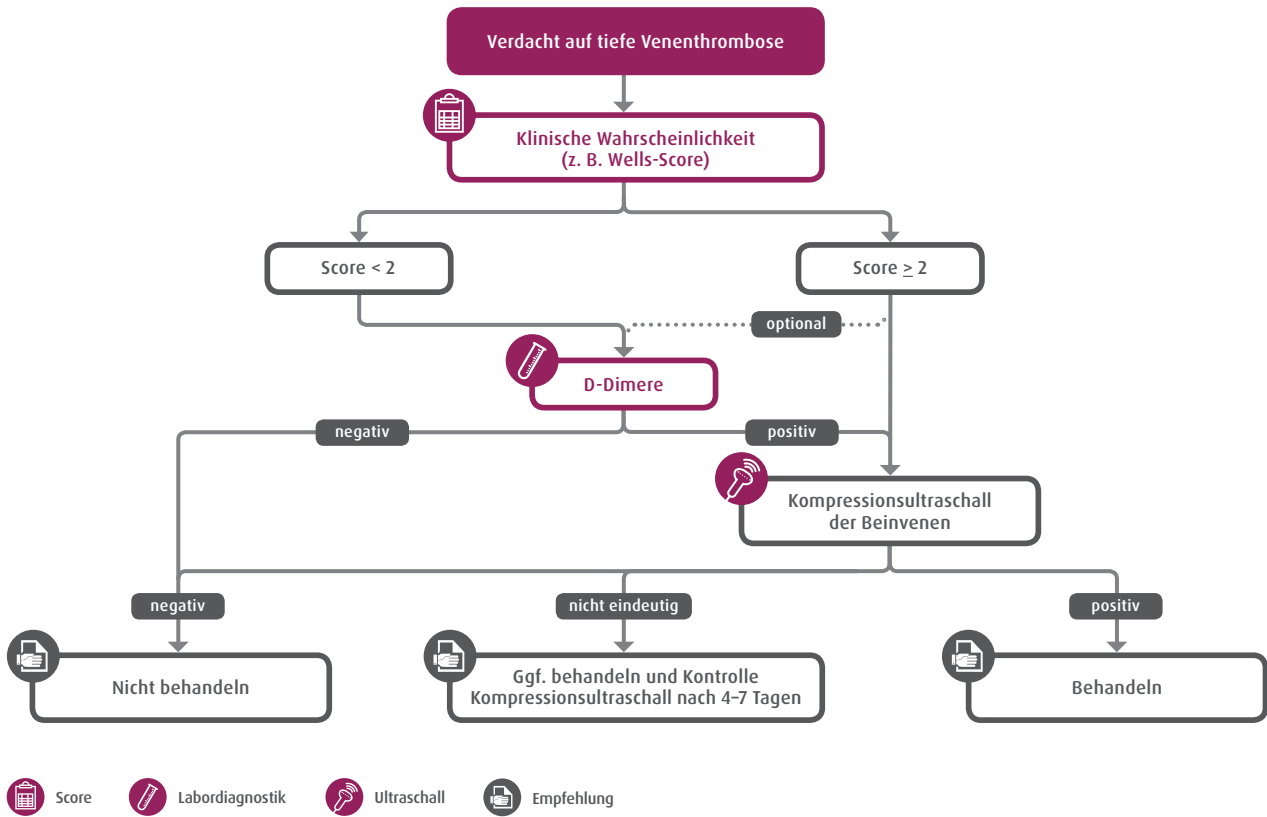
Verdacht auf tiefe Venenthrombose

Klinische Wahrscheinlichkeit
(z. B. Wells-Score)

Score < 2

Score $\geq$ 2

optional

D-Dimere

negativ

positiv

Kompressionsultraschall der Beinvenen

negativ

nicht eindeutig

positiv

Nicht behandeln

Ggf. behandeln und Kontrolle Kompressionsultraschall nach 4–7 Tagen

Behandeln

Score

Labordiagnostik

Ultraschall

Empfehlung